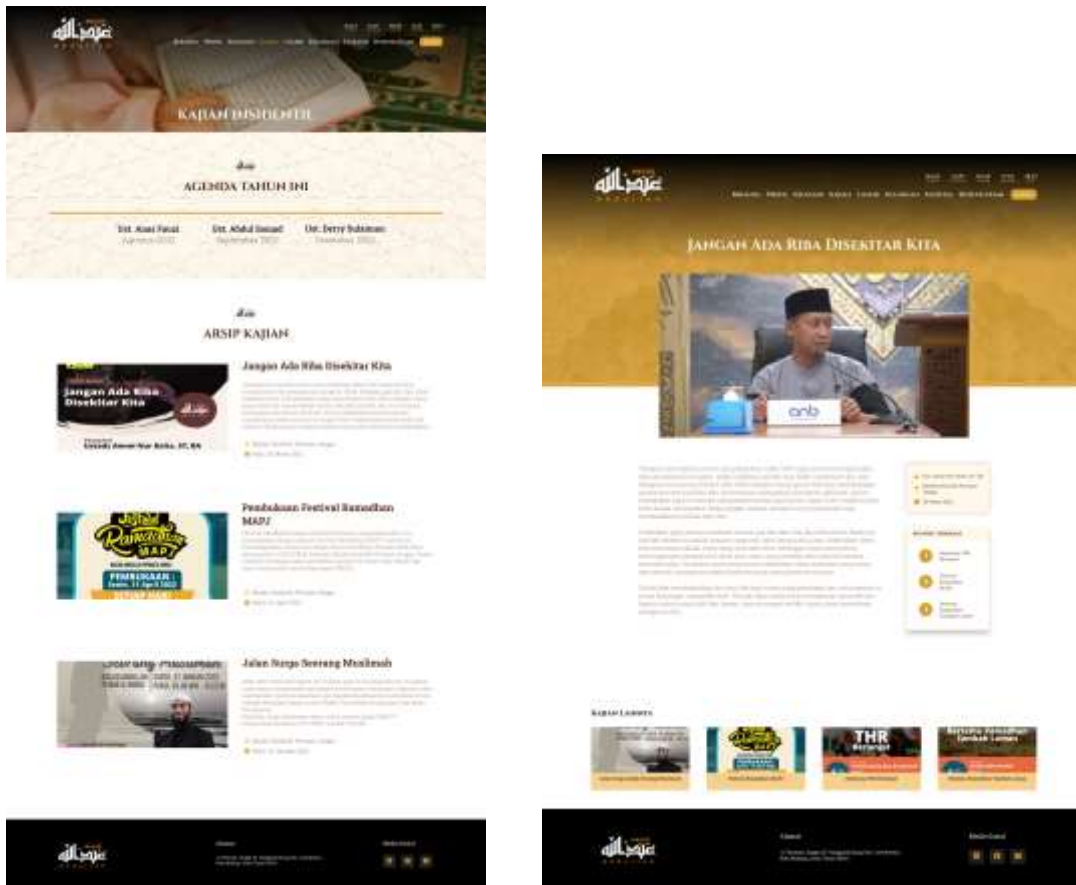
KAJIAN DISELENTER

AGENDA TAHUN INI

Ust. Anas Fauzi
Agustus 2022

Ust. Abdul Somad
September 2022

Ust. Derry Sulaiman
Desember 2022

ARSIP KAJIAN

Jangan Ada Riba Disekitar Kita

Jangan Ada Riba Disekitar Kita

Ustadz Anwar Nur Rofiq, ST, MA

Pembukaan Festival Ramadhan MAPJ

Ramadhan MAPJ

PEMBUKAAN :

Jalan Surga Seorang Muslimah

Jangan Ada Riba Disekitar Kita

Kajian Lainnya

THR

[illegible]